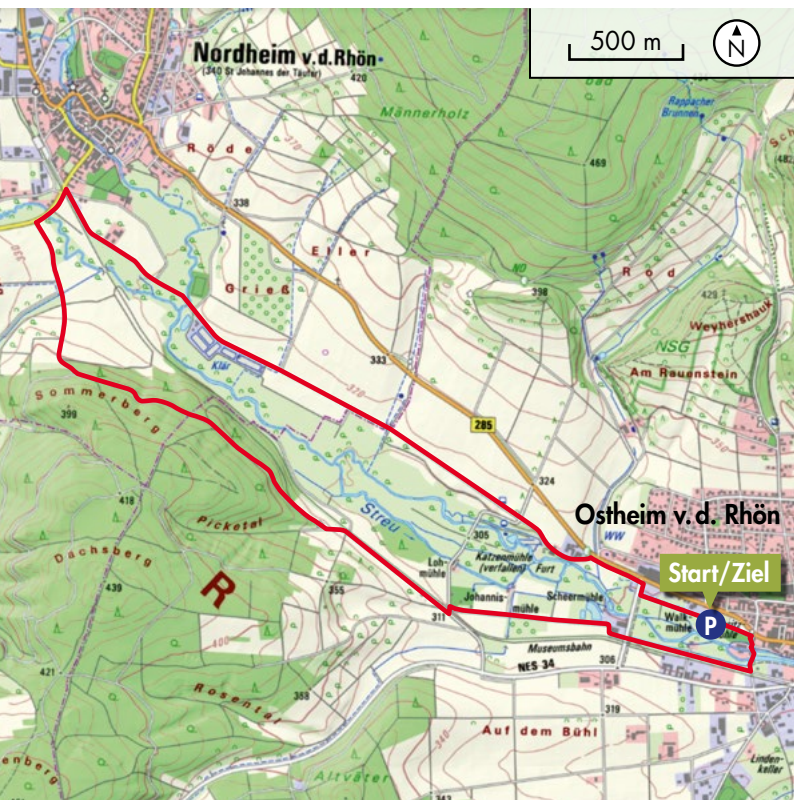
500 m

N

Nordheim v.d.Rhön
(340 St Johannes der Täufer)
420

Männerholz

Rappacher Brunnen

469

Röde

338

Eller

Grieß

ND

398

Röd

429

Weyhershauk

NSG

Am Reuenstein

Klär

333

370

285

324

Sommerberg

399

418

Picketal

Streu

Ostheim v.d. Rhön

WW

Dachsberg

439

R

255

305

Lohmühle

Katzenmühle (verfallen)

Furt

Start/Ziel

Johannismühle

Scheermühle

P

311

Walkmühle

421

400

Museumsbahn

NES 34

306

Rosental

358

319

Auf dem Bühl

340

Lindenkeller

enberg

Altväter

343